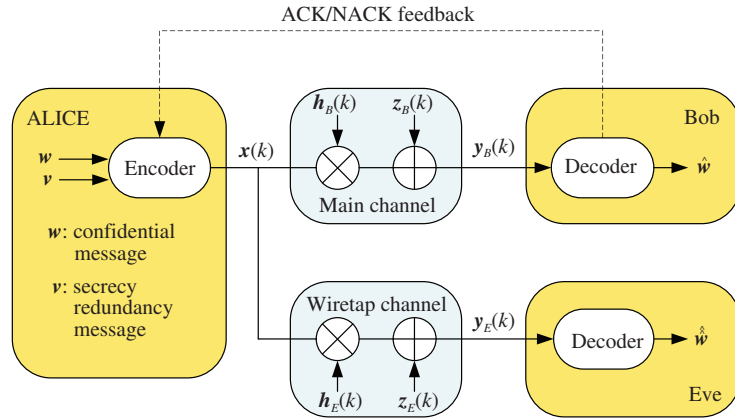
ACK/NACK feedback

ALICE

$\boldsymbol{w}$

$\boldsymbol{v}$

Encoder

$\boldsymbol{w}$: confidential message

$\boldsymbol{v}$: secrecy redundancy message

$\boldsymbol{x}(k)$

$\boldsymbol{h}_B(k)$

$\boldsymbol{z}_B(k)$

Main channel

$\boldsymbol{y}_B(k)$

Bob

Decoder

$\hat{\boldsymbol{w}}$

Wiretap channel

$\boldsymbol{h}_E(k)$

$\boldsymbol{z}_E(k)$

$\boldsymbol{y}_E(k)$

Decoder

$\hat{\hat{\boldsymbol{w}}}$

Eve